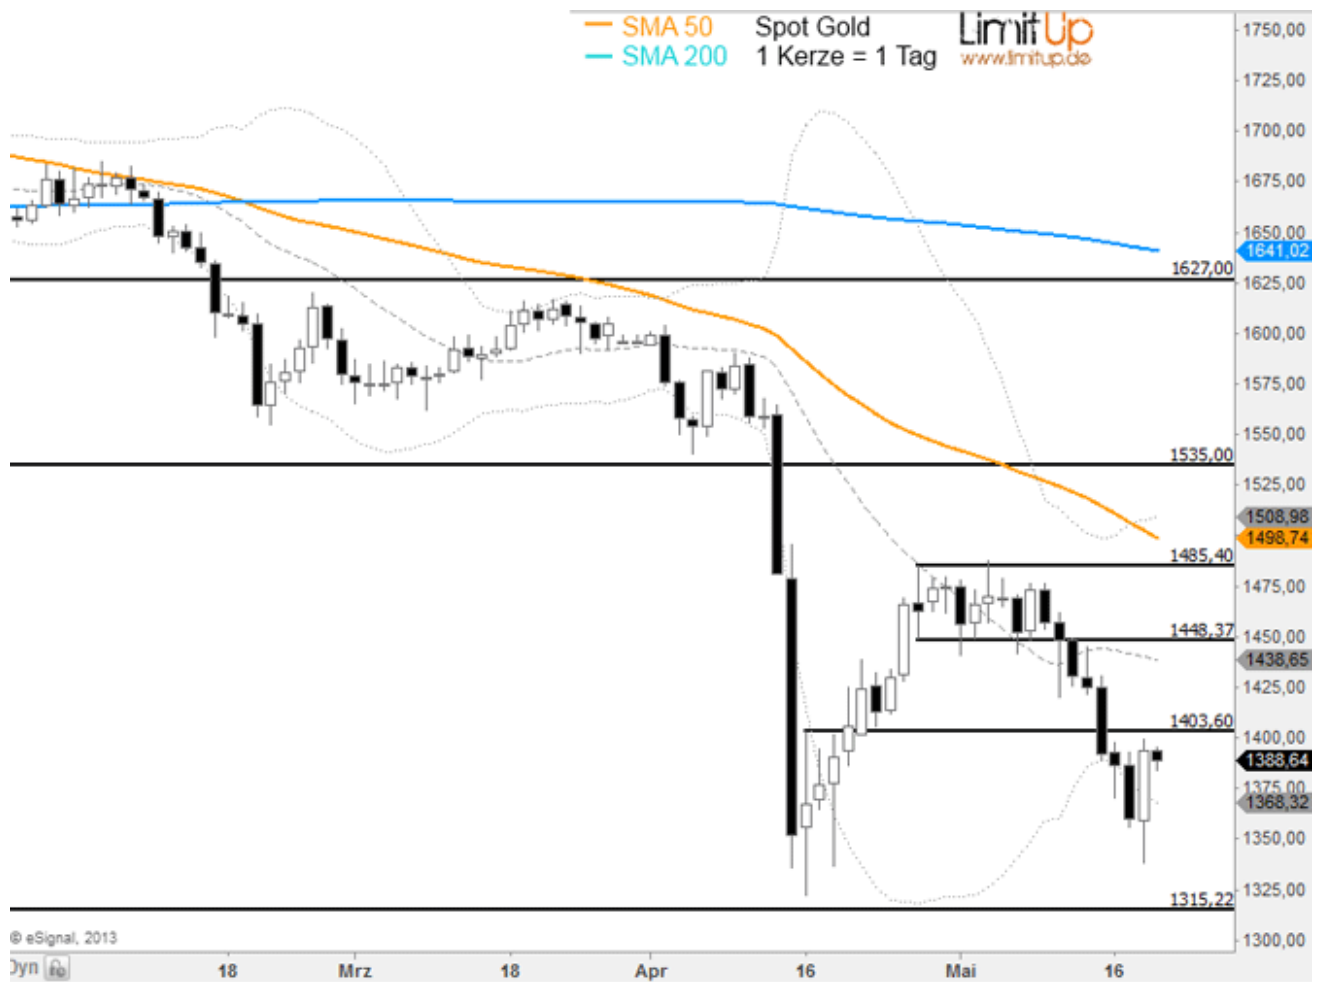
SMA 50
SMA 200
Spot Gold
1 Kerze = 1 Tag
LimitUp
www.limitup.de

1750,00
1725,00
1700,00
1675,00
1650,00
1641,02
1627,00
1625,00
1600,00
1575,00
1550,00
1535,00
1525,00
1508,98
1498,74
1485,40
1475,00
1448,37
1450,00
1438,65
1425,00
1403,60
1400,00
1388,64
1375,00
1368,32
1350,00
1325,00
1315,22
1300,00

© eSignal, 2013
Dyn
18
Mrz
18
Apr
16
Mai
16